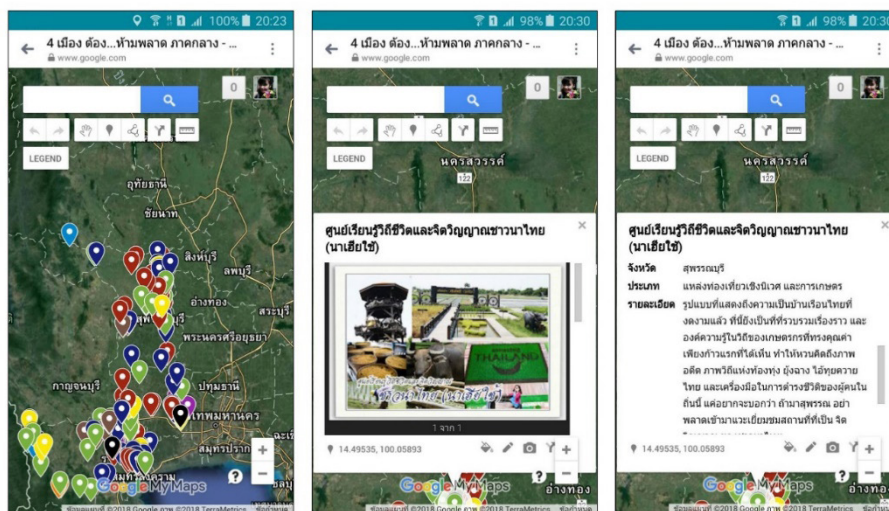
20:23 100%
4 เมือง ต้อง...ห้ามพลาด ภาคกลาง - ...
www.google.com
0
LEGEND
อุทัยธานี
ชัยนาท
สิงห์บุรี
ลพบุรี
อ่างทอง
สระบุรี
พระนครศรีอยุธยา
กาญจนบุรี
ปทุมธานี
กรุงเทพมหานคร
สมุทรปราการ
สมุทรสาคร
Google My Maps
ข้อมูลแผนที่ ©2018 Google ภาพ ©2018 TerraMetrics

20:30 98%
4 เมือง ต้อง...ห้ามพลาด ภาคกลาง - ...
www.google.com
0
LEGEND
นครสวรรค์
122
ศูนย์เรียนรู้วิถีชีวิตและจิตวิญญาณชาวนาไทย (นาเฮียใช้)
THAILAND
1 จาก 1
14.49535, 100.05893
Google My Maps
อ่างทอง
ข้อมูลแผนที่ ©2018 Google ภาพ ©2018 TerraMetrics

20:30 98%
4 เมือง ต้อง...ห้ามพลาด ภาคกลาง - ...
www.google.com
0
LEGEND
นครสวรรค์
122
ศูนย์เรียนรู้วิถีชีวิตและจิตวิญญาณชาวนาไทย (นาเฮียใช้)
จังหวัด สุพรรณบุรี
ประเภท แหล่งท่องเที่ยวเชิงนิเวศ และการเกษตร
รายละเอียด รูปแบบที่แสดงถึงความเป็นบ้านเรือนไทยที่งดงามแล้ว ที่นี่ยังเป็นที่รวบรวมเรื่องราว และองค์ความรู้ในวิถีของเกษตรกรที่ทรงคุณค่า เพียงก้าวแรกที่ได้เห็น ทำให้หวนคิดถึงภาพอดีต ภาพวิถีแห่งท้องทุ่ง ยุ้งฉาง ไอ้ทุยควายไทย และเครื่องมือในการดำรงชีวิตของผู้คนในถิ่นนี้ แต่อยากจะบอกว่า ถ้ามาสุพรรณ อย่าพลาดเข้ามาแวะเยี่ยมชมสถานที่ที่เป็น จิต
14.49535, 100.05893
Google My Maps
อ่างทอง
ข้อมูลแผนที่ ©2018 Google ภาพ ©2018 TerraMetrics